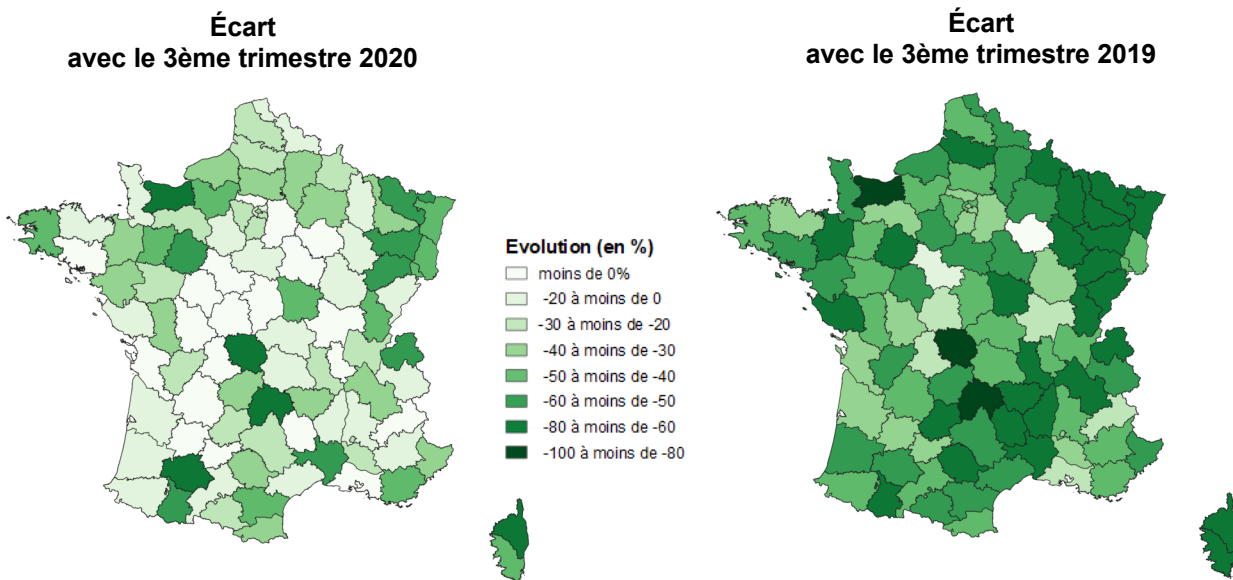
Écart
avec le 3ème trimestre 2020

Écart
avec le 3ème trimestre 2019

Evolution (en %)
moins de 0%
-20 à moins de 0
-30 à moins de -20
-40 à moins de -30
-50 à moins de -40
-60 à moins de -50
-80 à moins de -60
-100 à moins de -80